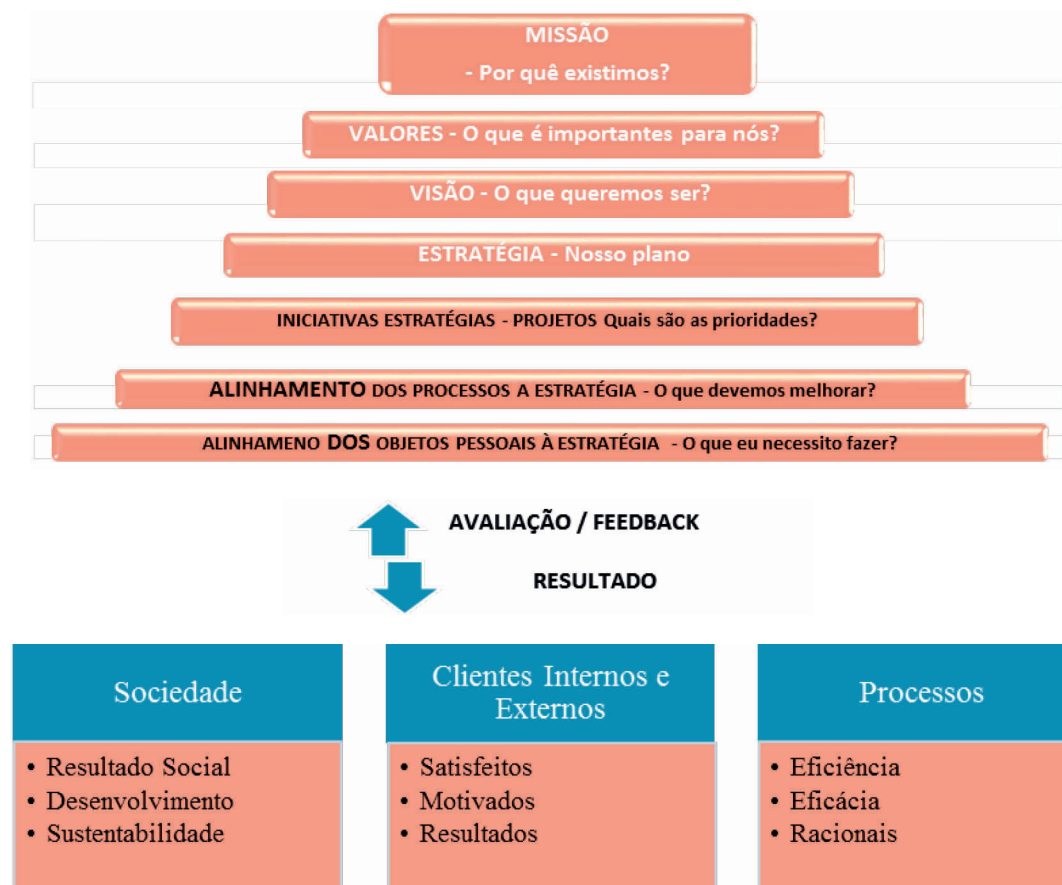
MISSÃO
- Por quê existimos?

VALORES - O que é importantes para nós?

VISÃO - O que queremos ser?

ESTRATÉGIA - Nosso plano

INICIATIVAS ESTRATÉGIAS - PROJETOS Quais são as prioridades?

ALINHAMENTO DOS PROCESSOS A ESTRATÉGIA - O que devemos melhorar?

ALINHAMENO DOS OBJETOS PESSOAIS À ESTRATÉGIA - O que eu necessito fazer?

AVALIAÇÃO / FEEDBACK

RESULTADO

Sociedade
• Resultado Social
• Desenvolvimento
• Sustentabilidade

Clientes Internos e Externos
• Satisfeitos
• Motivados
• Resultados

Processos
• Eficiência
• Eficácia
• Racionais